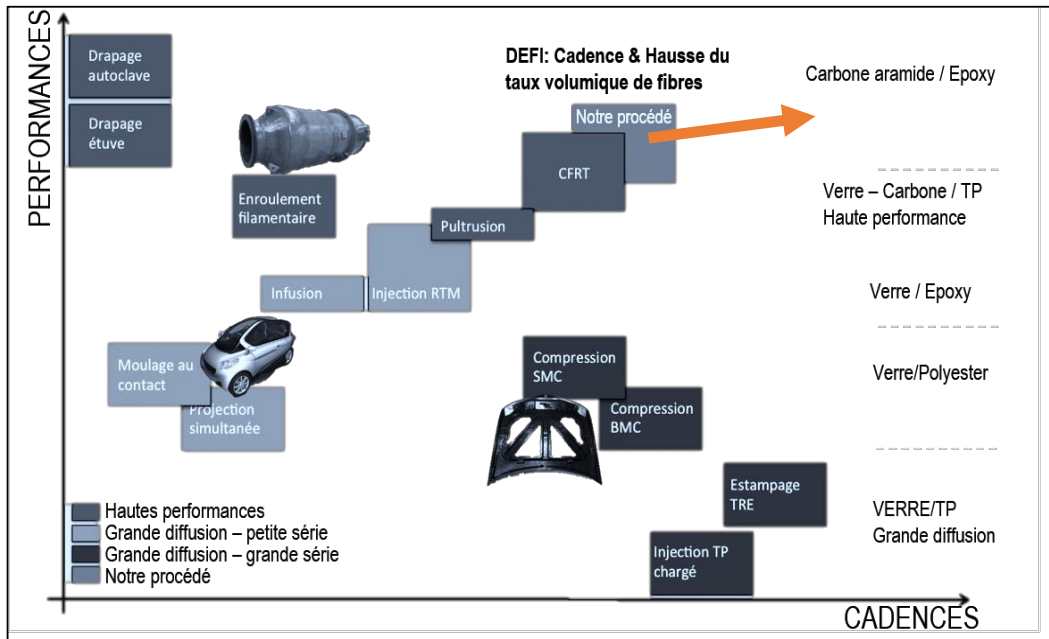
PERFORMANCES

Drapage autoclave

Drapage étuve

DEFI: Cadence & Hausse du taux volumique de fibres

Carbone aramide / Epoxy

Notre procédé

CFRT

Enroulement filamentaire

Verre – Carbone / TP Haute performance

Pultrusion

Infusion

Injection RTM

Verre / Epoxy

Moulage au contact

Projection simultanée

Compression SMC

Verre/Polyester

Compression BMC

Estampage TRE

VERRE/TP Grande diffusion

Hautes performances
Grande diffusion – petite série
Grande diffusion – grande série
Notre procédé

Injection TP chargé

CADENCES